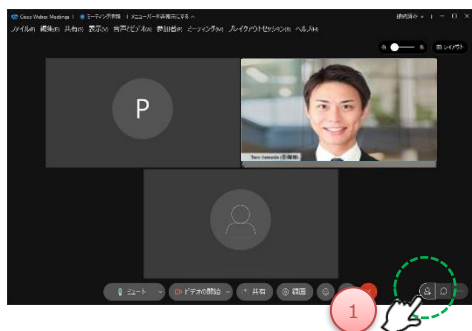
Cisco Webex Meetings | ● ミーティング情報 | メニューバーを非表示にする ^

ファイル(F) 編集(E) 共有(S) 表示(V) 音声とビデオ(A) 参加者(P) ミーティング(M) ブレイクアウトセッション(B) ヘルプ(H)

レイアウト

P

Taro Yamada (主催者)

ミュート

ビデオの開始

共有

録画

1